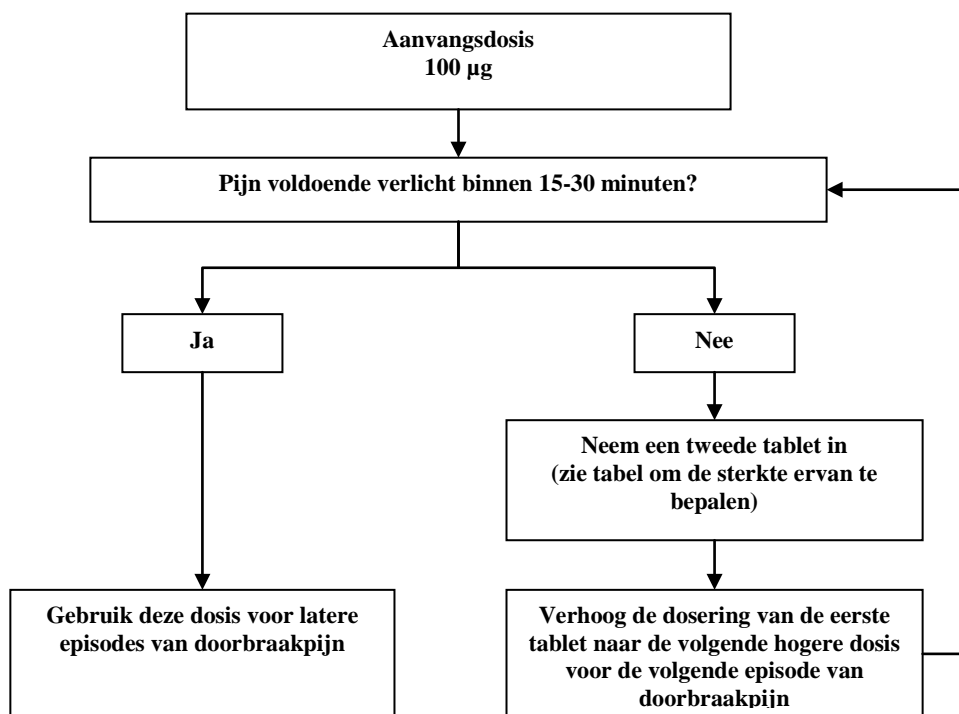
Aanvangsdosis
100 µg

Pijn voldoende verlicht binnen 15-30 minuten?

Ja

Nee

Neem een tweede tablet in (zie tabel om de sterkte ervan te bepalen)

Gebruik deze dosis voor latere episodes van doorbraakpijn

Verhoog de dosering van de eerste tablet naar de volgende hogere dosis voor de volgende episode van doorbraakpijn